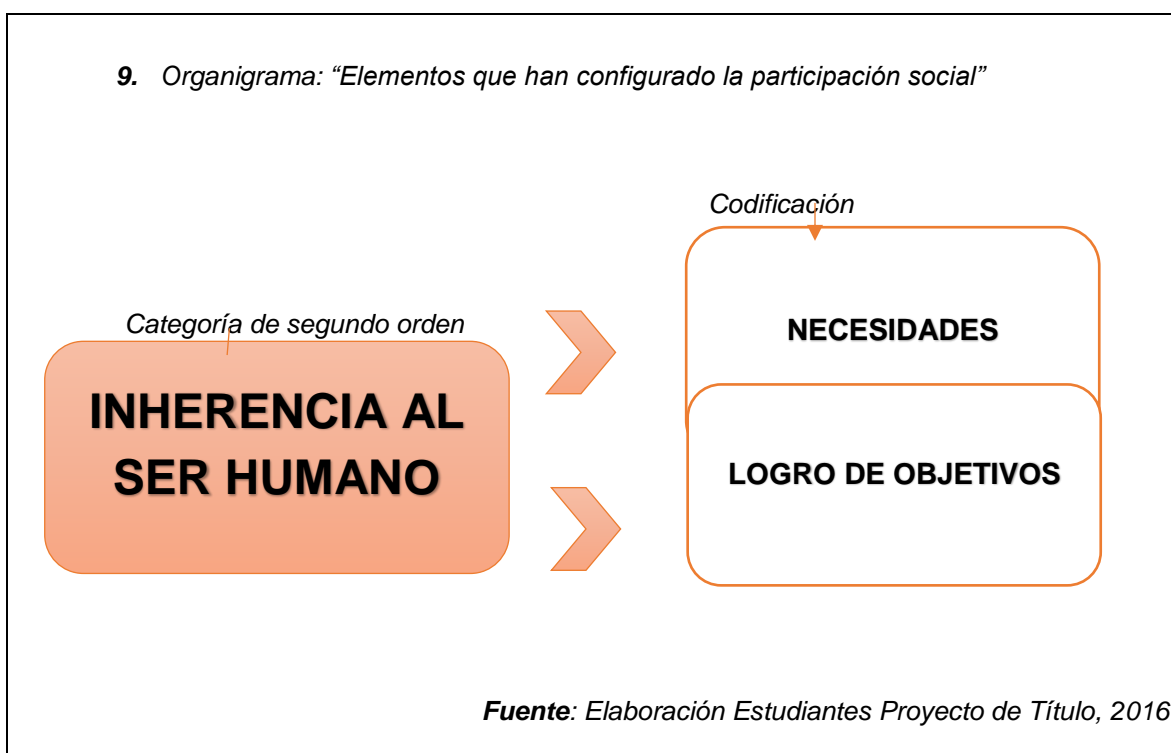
9. Organigrama: “Elementos que han configurado la participación social”

Codificación

Categoría de segundo orden

INHERENCIA AL SER HUMANO

NECESIDADES

LOGRO DE OBJETIVOS

Fuente: Elaboración Estudiantes Proyecto de Título, 2016